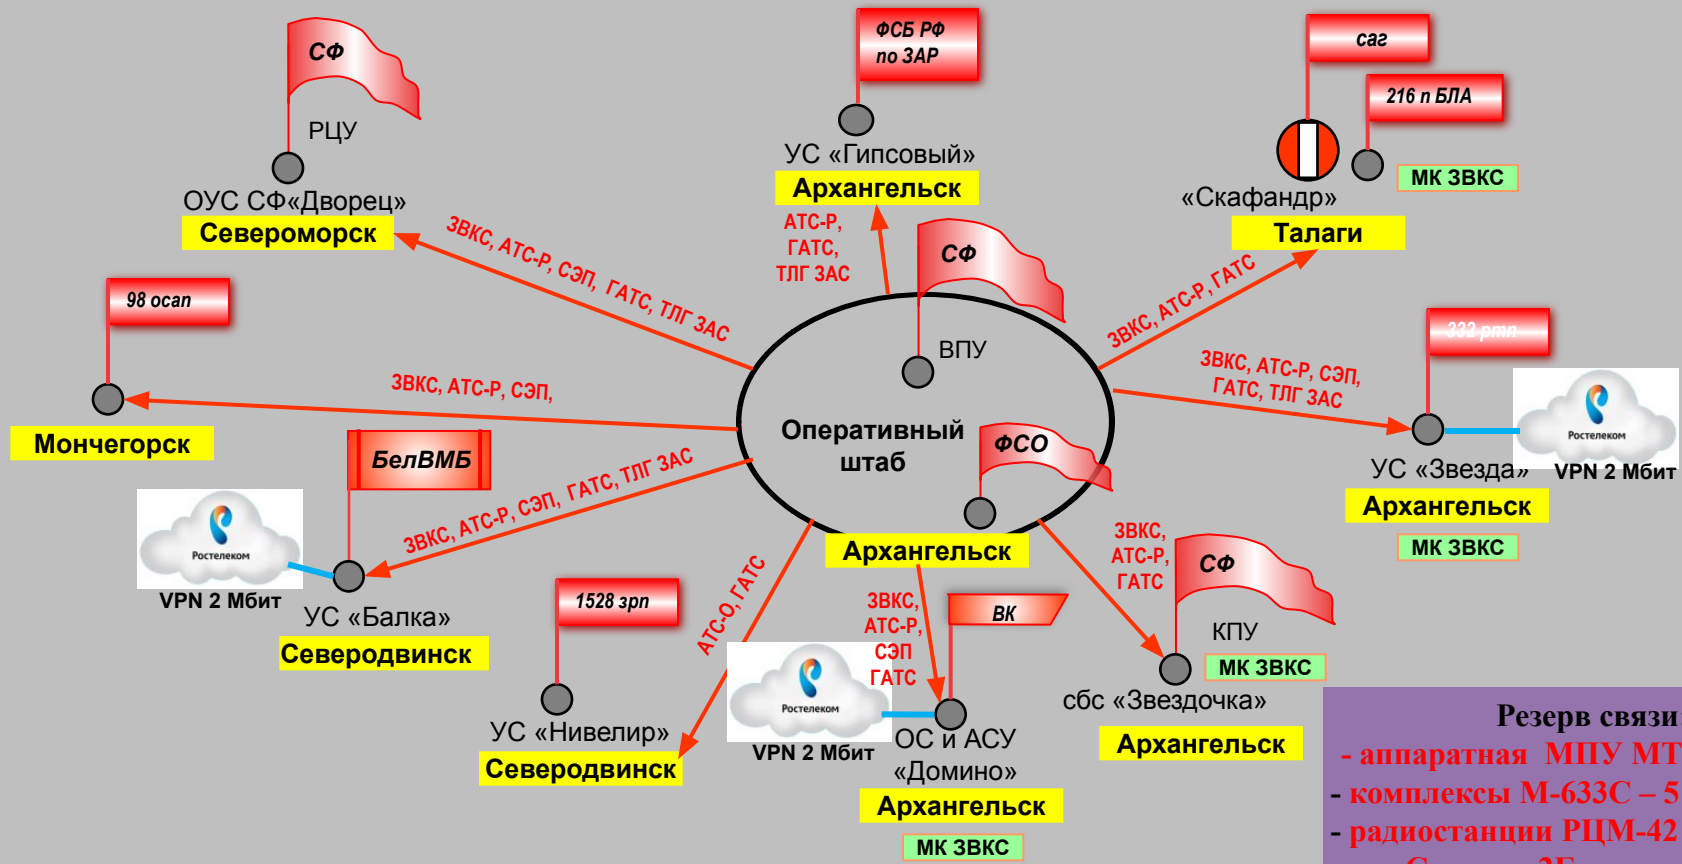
СФ
РЦУ
ОУС СФ«Дворец»
Североморск

ФСБ РФ по ЗАР
УС «Гипсовый»
Архангельск

саг
216 п БЛА
«Скафандр»
МК ЗВКС
Талаги

ЗВКС, АТС-Р, СЭП, ГАТС, ТЛГ ЗАС
АТС-Р, ГАТС, ТЛГ ЗАС
СФ
ВПУ
ЗВКС, АТС-Р, ГАТС

98 осап
Мончегорск
ЗВКС, АТС-Р, СЭП,

Оперативный штаб
ФСО
Архангельск

332 ртп
ЗВКС, АТС-Р, СЭП, ГАТС, ТЛГ ЗАС
Ростелеком
УС «Звезда»
VPN 2 Мбит
Архангельск
МК ЗВКС

БелВМБ
Ростелеком
VPN 2 Мбит
ЗВКС, АТС-Р, СЭП, ГАТС, ТЛГ ЗАС
УС «Балка»
Северодвинск

1528 зрп
АТС-О, ГАТС
УС «Нивелир»
Северодвинск

Ростелеком
VPN 2 Мбит
ЗВКС, АТС-Р, СЭП ГАТС
ВК
ОС и АСУ «Домино»
Архангельск
МК ЗВКС

ЗВКС, АТС-Р, ГАТС
СФ
КПУ
МК ЗВКС
сбс «Звездочка»
Архангельск

Резерв связи
- аппаратная МПУ МТ
- комплексы М-633С – 5
- радиостанции РЦМ-42
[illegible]